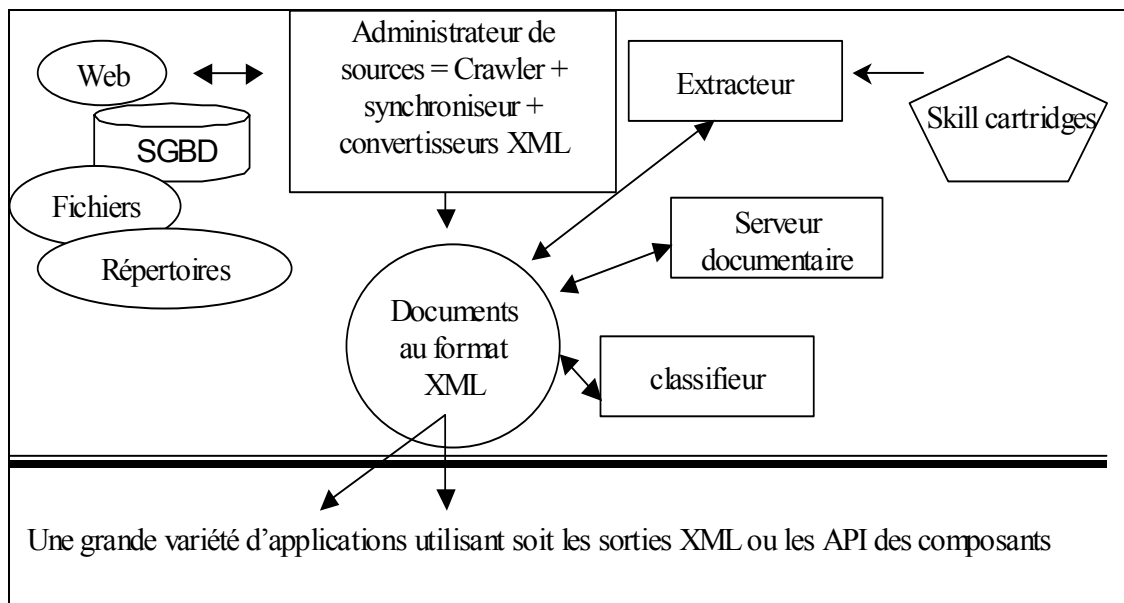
Web

SGBD

Fichiers

Répertoires

Administrateur de sources = Crawler + synchroniseur + convertisseurs XML

Extracteur

Skill cartridges

Serveur documentaire

Documents au format XML

classifieur

Une grande variété d'applications utilisant soit les sorties XML ou les API des composants